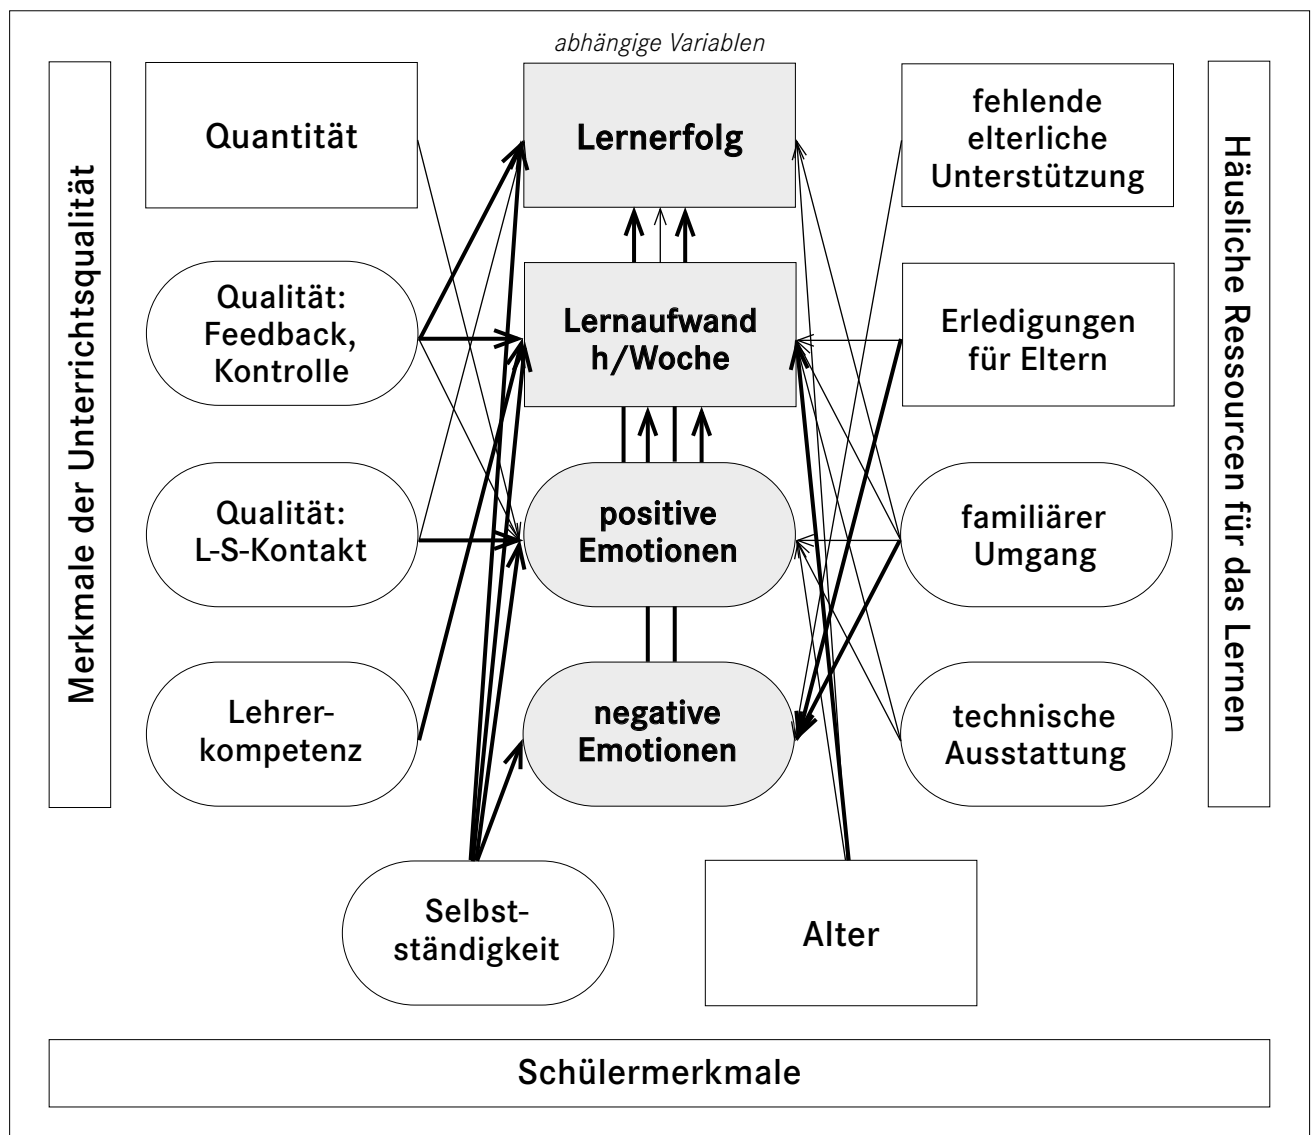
abhängige Variablen

Merkmale der Unterrichtsqualität

Quantität

Lernerfolg

fehlende elterliche Unterstützung

Häusliche Ressourcen für das Lernen

Qualität: Feedback, Kontrolle

Lernaufwand h/Woche

Erledigungen für Eltern

Qualität: L-S-Kontakt

positive Emotionen

familiärer Umgang

Lehrerkompetenz

negative Emotionen

technische Ausstattung

Selbstständigkeit

Alter

Schülermerkmale